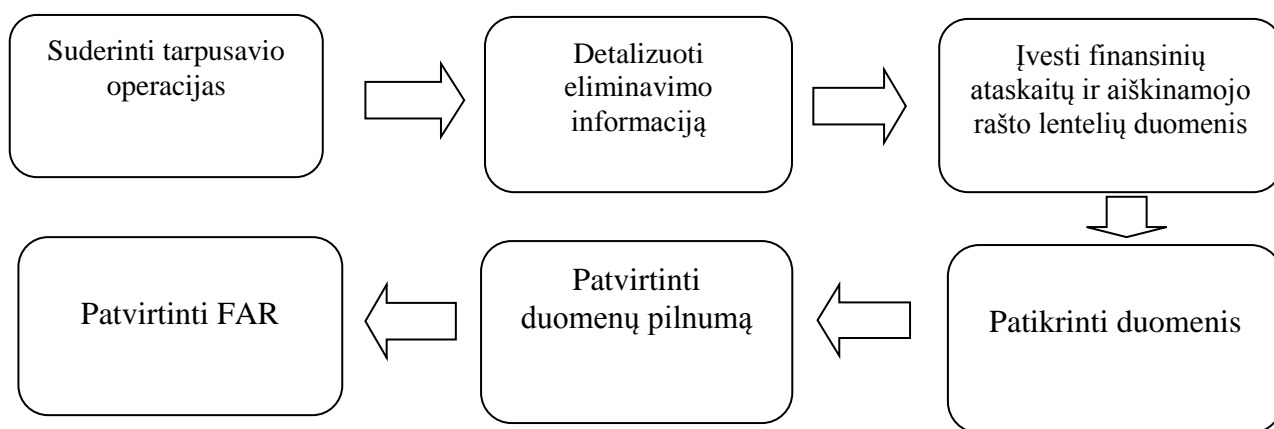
Suderinti tarpusavio operacijas

Detalizuoti eliminavimo informaciją

Įvesti finansinių ataskaitų ir aiškinamojo rašto lentelių duomenis

Patikrinti duomenis

Patvirtinti duomenų pilnumą

Patvirtinti FAR